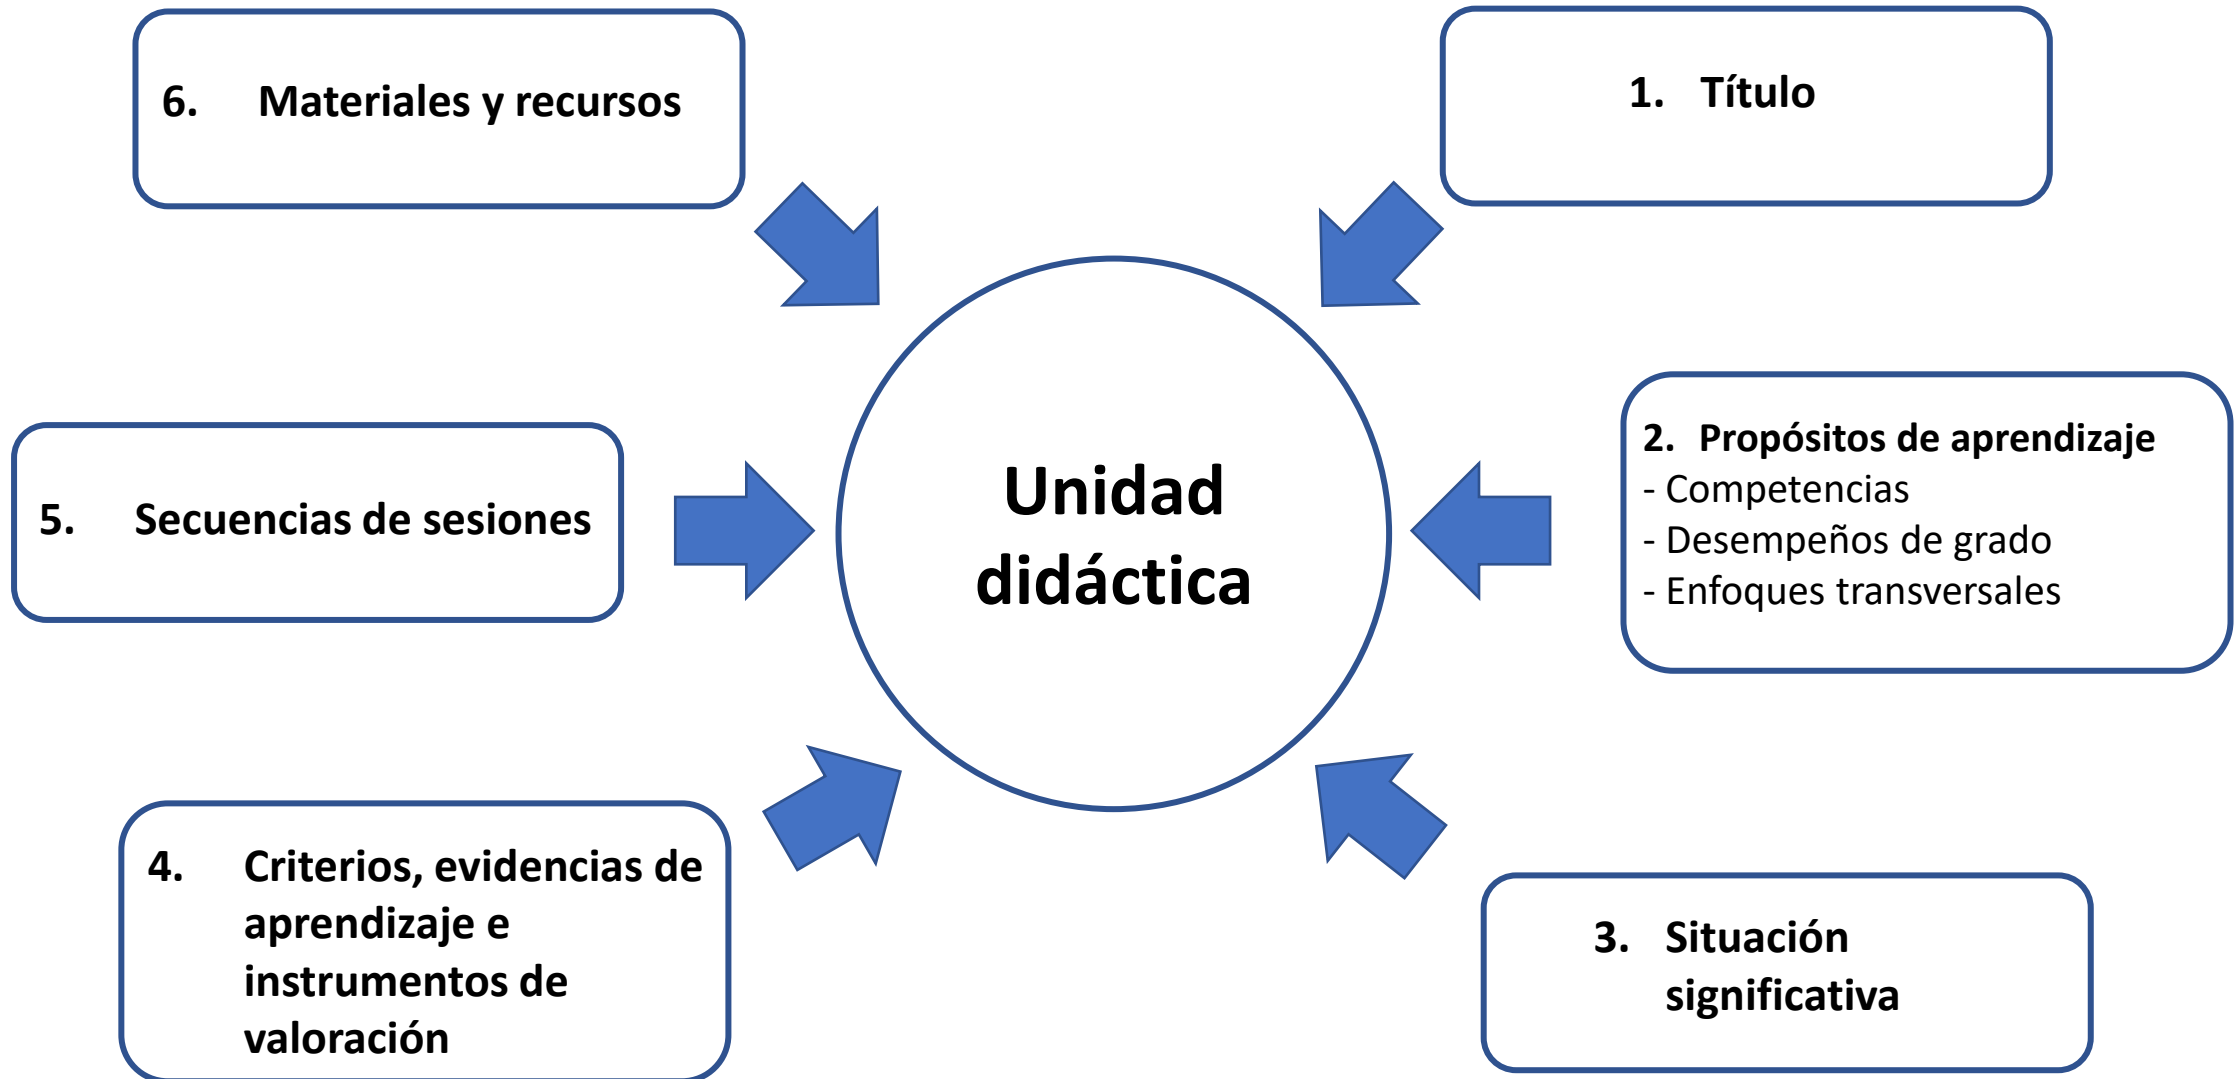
6. Materiales y recursos

1. Título

Unidad didáctica

5. Secuencias de sesiones

2. Propósitos de aprendizaje
- Competencias
- Desempeños de grado
- Enfoques transversales

4. Criterios, evidencias de aprendizaje e instrumentos de valoración

3. Situación significativa